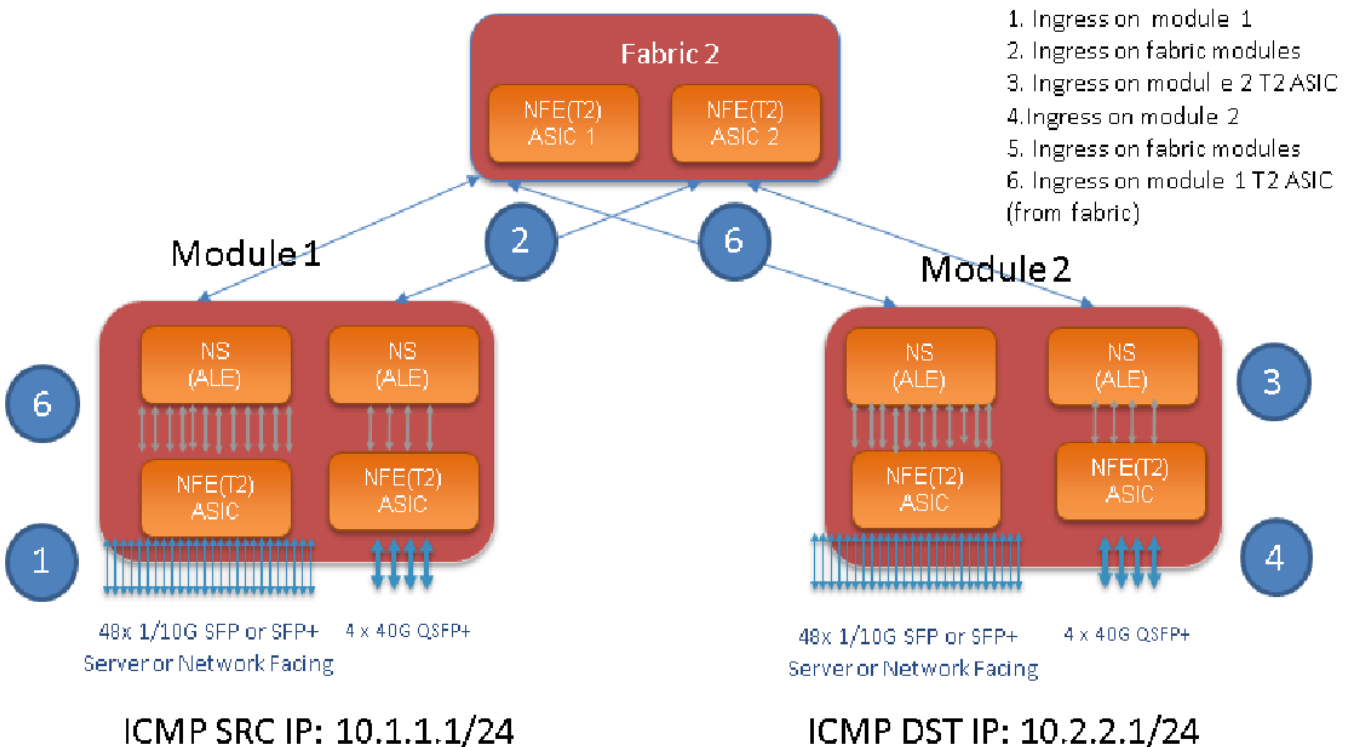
Fabric 2

NFE(T2) ASIC 1

NFE(T2) ASIC 2

1. Ingress on module 1
2. Ingress on fabric modules
3. Ingress on modul e 2 T2 ASIC
4.Ingress on module 2
5. Ingress on fabric modules
6. Ingress on module 1 T2 ASIC (from fabric)

2

6

Module 1

Module 2

6

NS (ALE)

NS (ALE)

NFE(T2) ASIC

NFE(T2) ASIC

1

48x 1/10G SFP or SFP+ Server or Network Facing

4 x 40G QSFP+

NS (ALE)

NS (ALE)

3

NFE(T2) ASIC

NFE(T2) ASIC

4

48x 1/10G SFP or SFP+ Server or Network Facing

4 x 40G QSFP+

ICMP SRC IP: 10.1.1.1/24

ICMP DST IP: 10.2.2.1/24